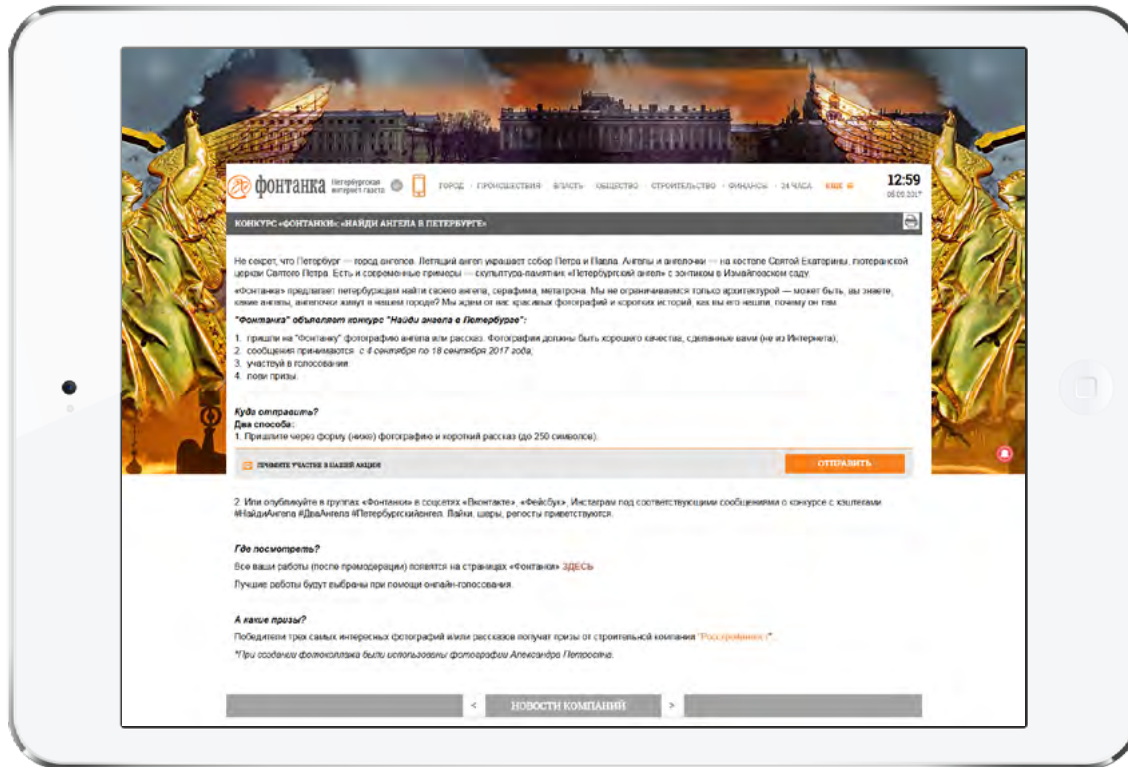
фонтанка Петербургская интернет-газета

ГОРОД · ПРОИСШЕСТВИЯ · ВЛАСТЬ · ОБЩЕСТВО · СТРОИТЕЛЬСТВО · ФИНАНСЫ · 24 ЧАСА · ЕЩЕ

12:59
05.09.2017

КОНКУРС «ФОНТАНКИ»: «НАЙДИ АНГЕЛА В ПЕТЕРБУРГЕ»

Не секрет, что Петербург — город ангелов. Летящий ангел украшает собор Петра и Павла. Ангелы и ангелочки — на костоле Святой Екатерины, лютеранской церкви Святого Петра. Есть и современные примеры — скульптура-памятник «Петербургский ангел» с зонтиком в Измайловском саду.

«Фонтанка» предлагает петербуржцам найти своего ангела, серафима, метатрона. Мы не ограничиваемся только архитектурой — может быть, вы знаете, какие ангелы, ангелочки живут в нашем городе? Мы ждем от вас красивых фотографий и коротких историй, как вы его нашли, почему он там.

"Фонтанка" объявляет конкурс "Найди ангела в Петербурге":

1. пришли на "Фонтанку" фотографию ангела или рассказ. Фотография должны быть хорошего качества, сделанные вами (не из Интернета);
2. сообщения принимаются: с 4 сентября по 18 сентября 2017 года;
3. участвуй в голосовании;
4. лови призы.

Куда отправить?
Два способа:
1. Пришлите через форму (ниже) фотографию и короткий рассказ (до 250 символов).

ПРИМИТЕ УЧАСТИЕ В НАШЕЙ АКЦИИ

ОТПРАВИТЬ

2. Или опубликуйте в группах «Фонтанки» в соцсетях «Вконтакте», «Фейсбук», Инстаграм под соответствующими сообщениями о конкурсе с хэштегами #НайдиАнгела #ДваАнгела #Петербургскийангел. Лайки, шеры, репосты приветствуются.

Где посмотреть?
Все ваши работы (после премодерации) появятся на страницах «Фонтанки» ЗДЕСЬ
Лучшие работы будут выбраны при помощи онлайн-голосования.

А какие призы?
Победители трех самых интересных фотографий или рассказов получат призы от строительной компании "Росстройинвест".
*При создании фотоколлажа были использованы фотографии Александра Петросяна.

<
НОВОСТИ КОМПАНИЙ
>